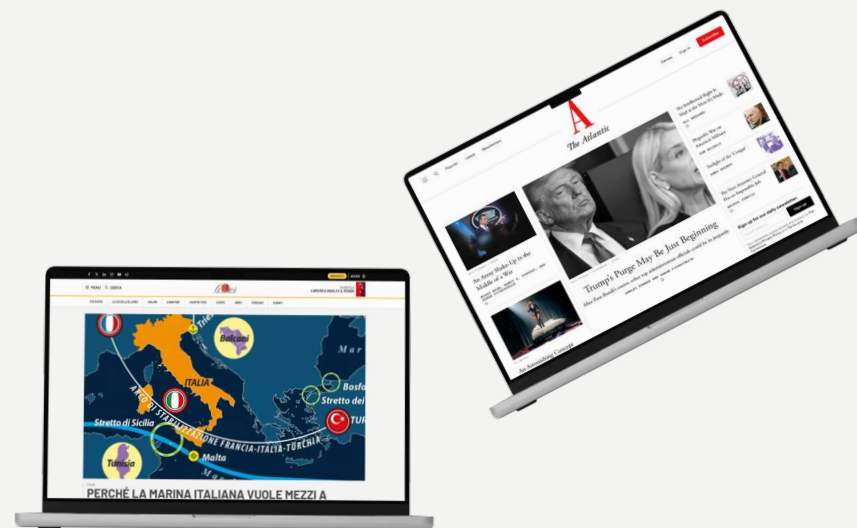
MENU CERCA

Balcani

Trieste

ITALIA

Mar

Bosfo

Stretto dei

Stretto di Sicilia

TUR

ARCO DI STABILIZZAZIONE FRANCIA-ITALIA-TURCHIA

Tunisia

Malta

PERCHÉ LA MARINA ITALIANA VUOLE MEZZI A

The Atlantic

Subscribe

Sign in

Popular

Latest

Newsletters

Trump's Purge May Be Just Beginning

An Army Shake-Up in the Middle of a War

An Astonishing Concert

Sign up for our daily newsletter

Sign up